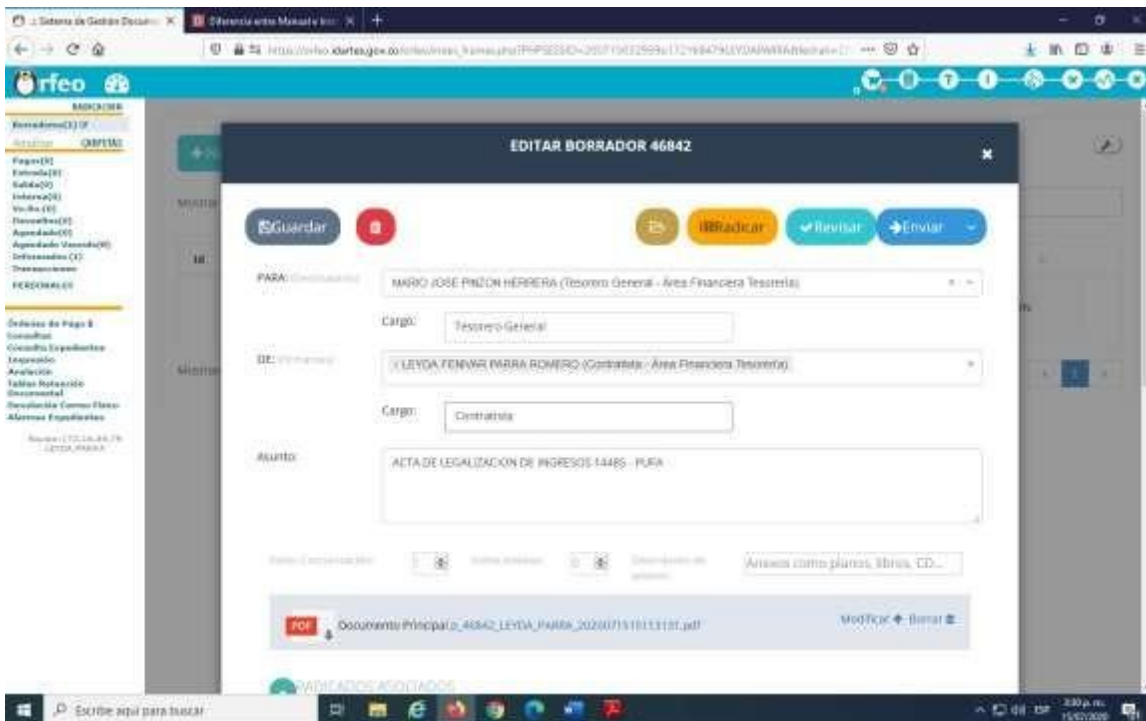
:: Sistema de Gestión Docum... × | Diferencia entre Manual e In... × | +

orfeo

RADICACION
Borradores(1) | CARPETAS
Pagos(0)
Entrada(0)
Salida(0)
Interna(0)
Vo.Bo.(0)
Devueltos(0)
Agendado(0)
Agendado Vencido(0)
Informados(1)
Transacciones
PERSONALES

Órdenes de Pago
Consultas
Consulta Expedientes
Impresión
Anulación
Tablas Retención Documental
Devolución Correo Físico
Alarmas Expedientes

LEYDA PARRA

EDITAR BORRADOR 46842

×

Guardar

Radicar

Revisar

Enviar

PARA:

MARIO JOSE PINZON HERRERA (Tesorero General - Área Financiera Tesorería)

Cargo:

Tesorero General

DE:

LEYDA FENIVAR PARRA ROMERO (Contratista - Área Financiera Tesorería)

Cargo:

Contratista

Asunto:

ACTA DE LEGALIZACION DE INGRESOS 1448S - PUFA

Anexos como planos, libros, CD...

PDF Documento Principal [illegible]_46842_LEYDA_PARRA_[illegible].pdf

Modificar Borrar

RADICADOS ASOCIADOS

Escribe aquí para buscar